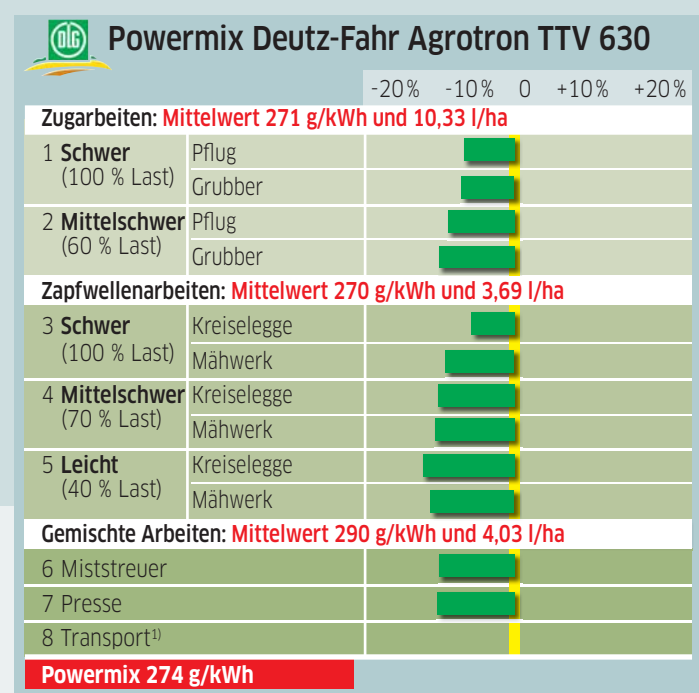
DLG

Powermix Deutz-Fahr Agrotron TTV 630

| | | -20 % -10 % 0 +10 % +20 % |
|---|---|---|
| **Zugarbeiten: Mittelwert 271 g/kWh und 10,33 l/ha** | | |
| 1 **Schwer** (100 % Last) | Pflug | |
| | Grubber | |
| 2 **Mittelschwer** (60 % Last) | Pflug | |
| | Grubber | |
| **Zapfwellenarbeiten: Mittelwert 270 g/kWh und 3,69 l/ha** | | |
| 3 **Schwer** (100 % Last) | Kreiselegge | |
| | Mähwerk | |
| 4 **Mittelschwer** (70 % Last) | Kreiselegge | |
| | Mähwerk | |
| 5 **Leicht** (40 % Last) | Kreiselegge | |
| | Mähwerk | |
| **Gemischte Arbeiten: Mittelwert 290 g/kWh und 4,03 l/ha** | | |
| 6 Miststreuer | | |
| 7 Presse | | |
| 8 Transport$^{1)}$ | | |

**Powermix 274 g/kWh**